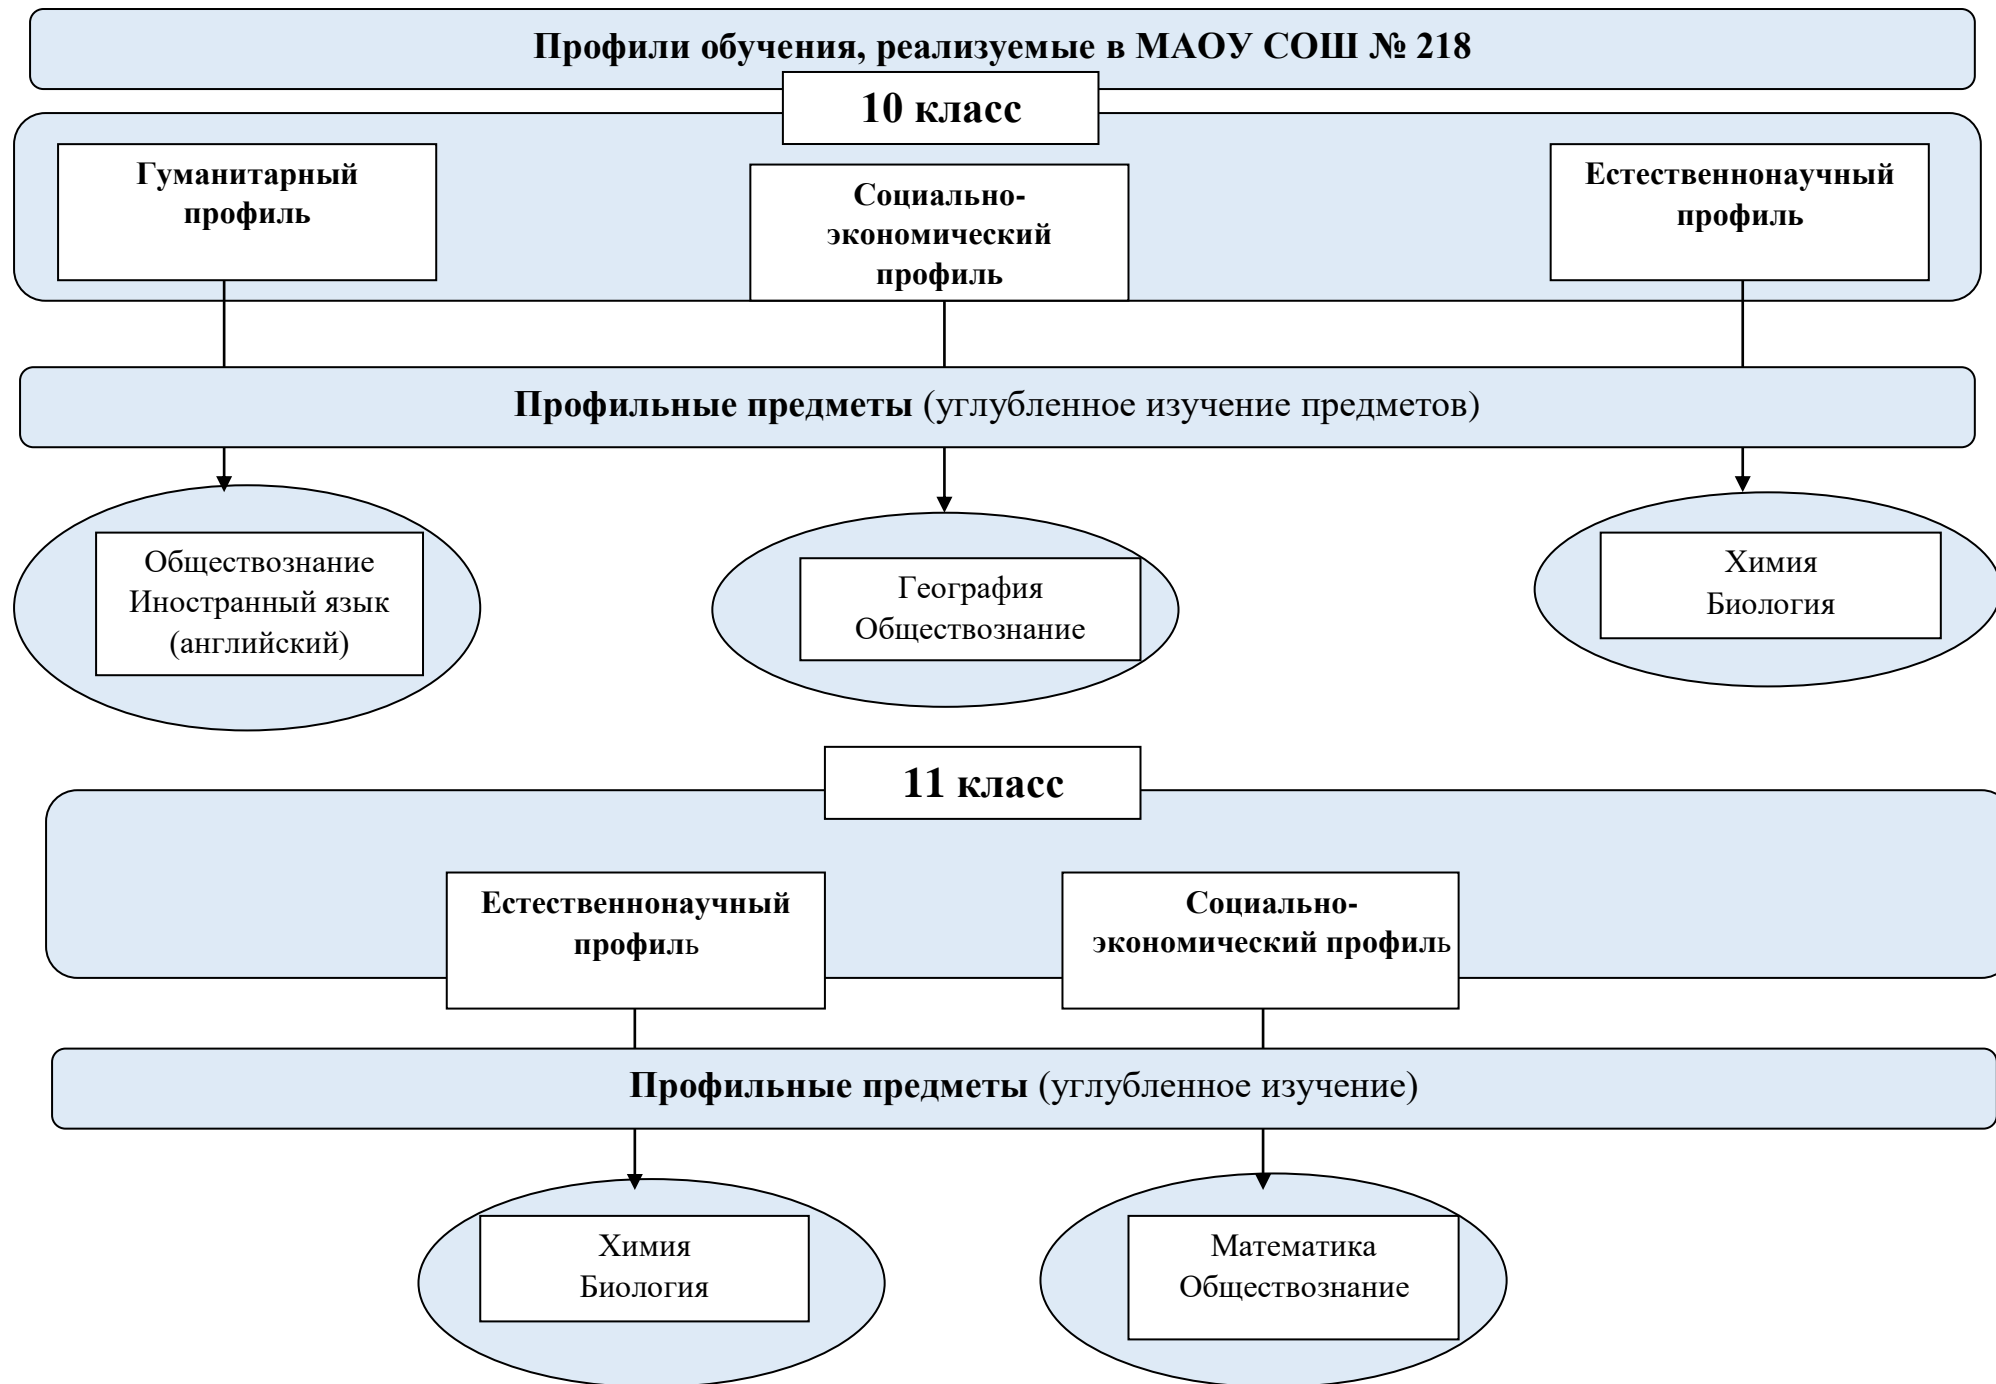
Профили обучения, реализуемые в МАОУ СОШ № 218

10 класс

Гуманитарный профиль

Социально-экономический профиль

Естественнонаучный профиль

Профильные предметы (углубленное изучение предметов)

Обществознание
Иностранный язык (английский)

География
Обществознание

Химия
Биология

11 класс

Естественнонаучный профиль

Социально-экономический профиль

Профильные предметы (углубленное изучение)

Химия
Биология

Математика
Обществознание